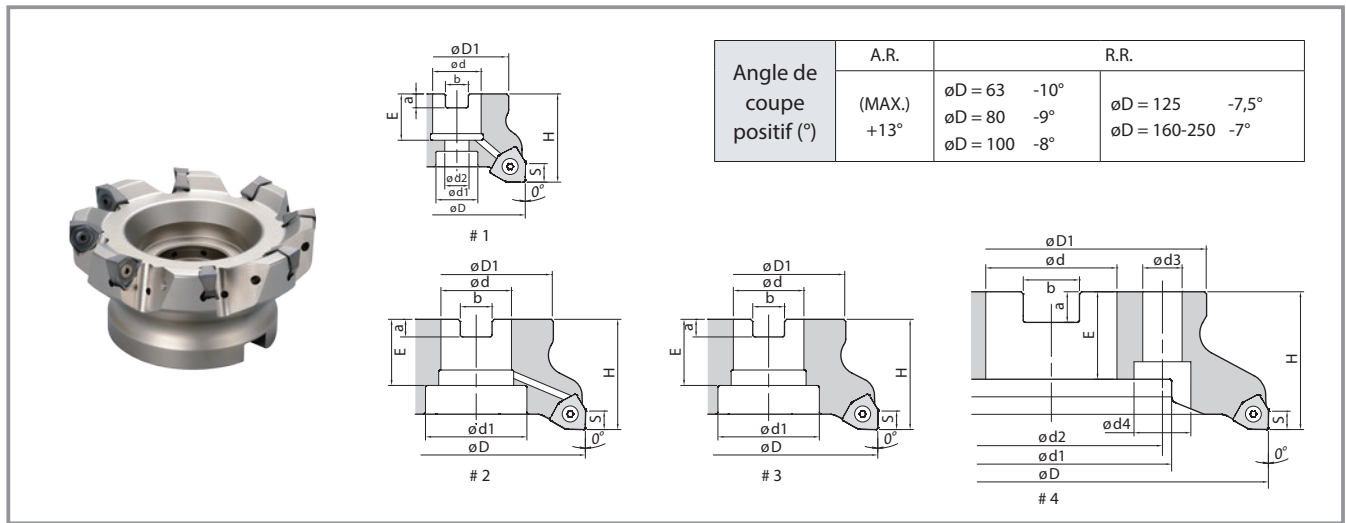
øD1
ød
b
a
E
H
ød2
ød1
øD
S
0°
# 1

| Angle de coupe positif (°) | A.R. | R.R. | |
|---|---|---|---|
| | (MAX.) +13° | øD = 63 -10° øD = 80 -9° øD = 100 -8° | øD = 125 -7,5° øD = 160-250 -7° |

øD1
ød
b
a
E
H
ød1
øD
S
0°
# 2

øD1
ød
b
a
E
H
ød1
øD
S
0°
# 3

øD1
ød
ød3
b
a
E
H
ød4
ød2
ød1
øD
S
0°
# 4